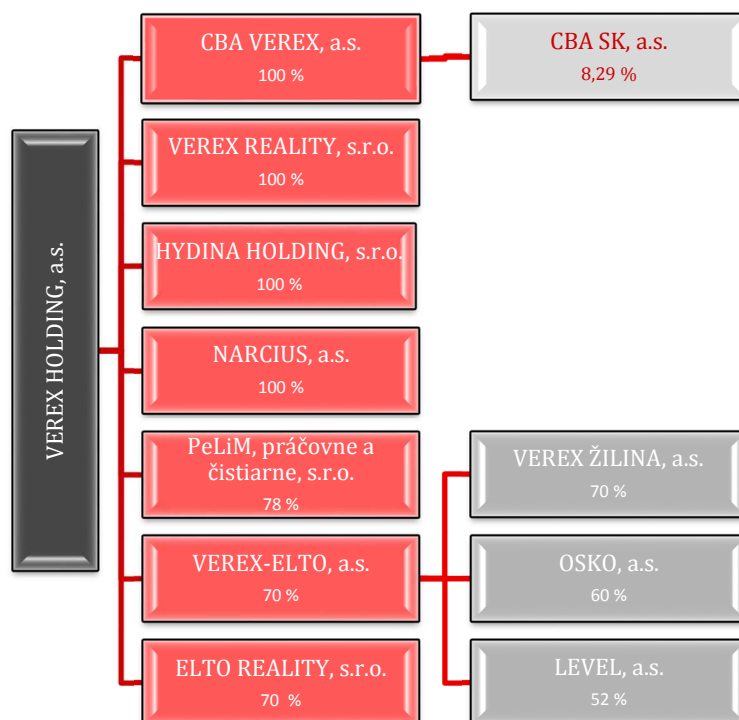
VEREX HOLDING, a.s.

CBA VEREX, a.s.
100 %

CBA SK, a.s.
8,29 %

VEREX REALITY, s.r.o.
100 %

HYDINA HOLDING, s.r.o.
100 %

NARCIUS, a.s.
100 %

PeLiM, práčovne a čistiarne, s.r.o.
78 %

VEREX ŽILINA, a.s.
70 %

VEREX-ELTO, a.s.
70 %

OSKO, a.s.
60 %

ELTO REALITY, s.r.o.
70 %

LEVEL, a.s.
52 %